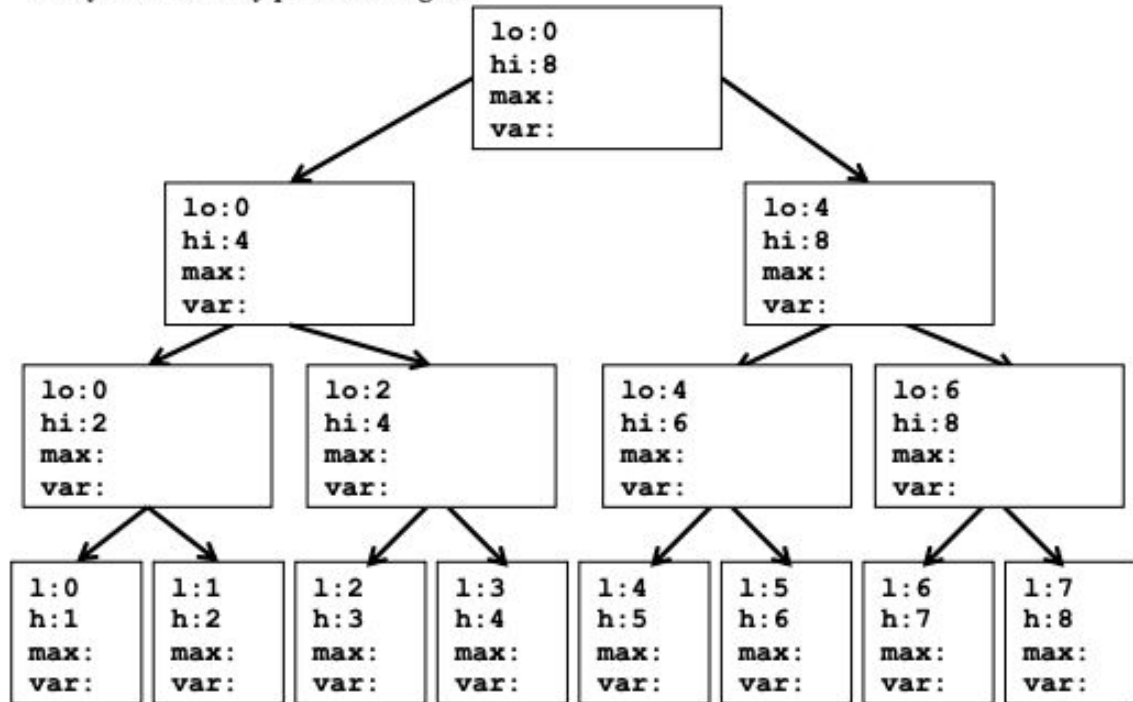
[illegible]

lo:0
hi:8
max:
var:

lo:0
hi:4
max:
var:

lo:4
hi:8
max:
var:

lo:0
hi:2
max:
var:

lo:2
hi:4
max:
var:

lo:4
hi:6
max:
var:

lo:6
hi:8
max:
var:

l:0
h:1
max:
var:

l:1
h:2
max:
var:

l:2
h:3
max:
var:

l:3
h:4
max:
var:

l:4
h:5
max:
var:

l:5
h:6
max:
var:

l:6
h:7
max:
var:

l:7
h:8
max:
var: